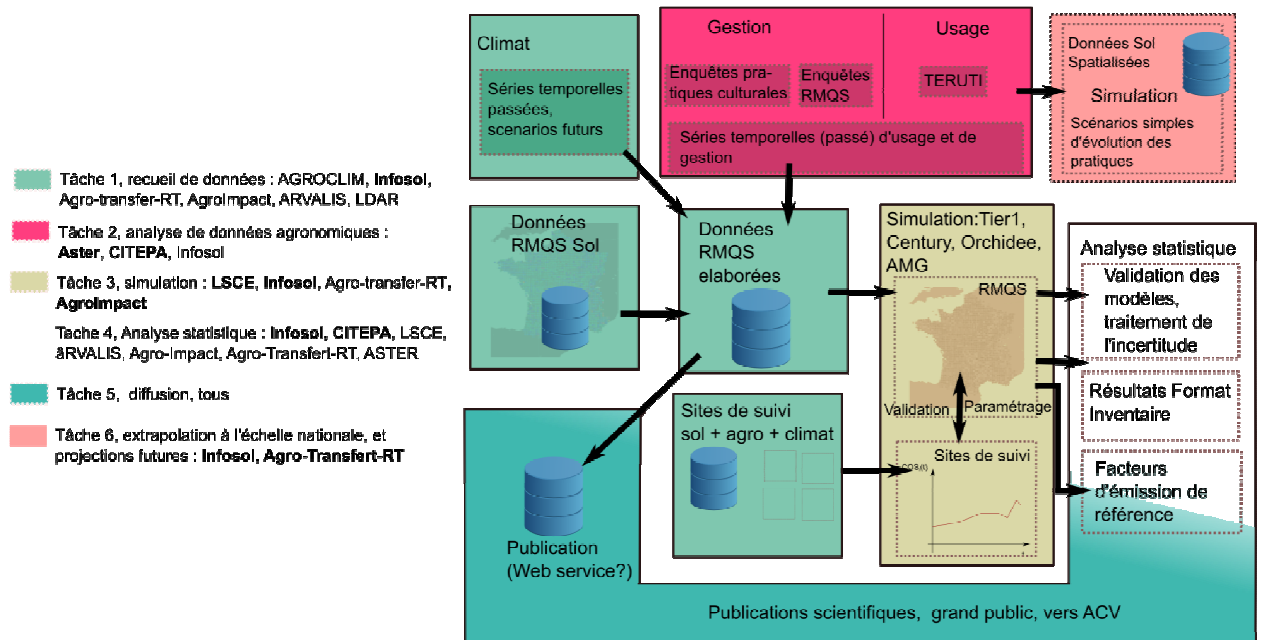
Tâche 1, recueil de données : AGROCLIM, **Infosol**, Agro-transfer-RT, AgroImpact, ARVALIS, LDAR

Tâche 2, analyse de données agronomiques : **Aster**, **CITEPA**, Infosol

Tâche 3, simulation : **LSCE**, **Infosol**, Agro-transfer-RT, **AgroImpact**

Tache 4, Analyse statistique : **Infosol**, **CITEPA**, LSCE, ARVALIS, Agro-Impact, Agro-Transfert-RT, ASTER

Tâche 5, diffusion, tous

Tâche 6, extrapolation à l'échelle nationale, et projections futures : **Infosol**, **Agro-Transfert-RT**

Climat

Séries temporelles passées, scenarios futurs

Gestion

Usage

Enquêtes pratiques culturales

Enquêtes RMQS

TERUTI

Séries temporelles (passé) d'usage et de gestion

Données Sol Spatialisées

Simulation

Scénarios simples d'évolution des pratiques

Données RMQS Sol

Données RMQS elaborées

Simulation:Tier1, Century, Orchidee, AMG

RMQS

Validation

Paramétrage

Sites de suivi

COS(t)

Analyse statistique

Validation des modèles, traitement de l'incertitude

Résultats Format Inventaire

Facteurs d'émission de référence

Sites de suivi sol + agro + climat

Publication (Web service?)

Publications scientifiques, grand public, vers ACV